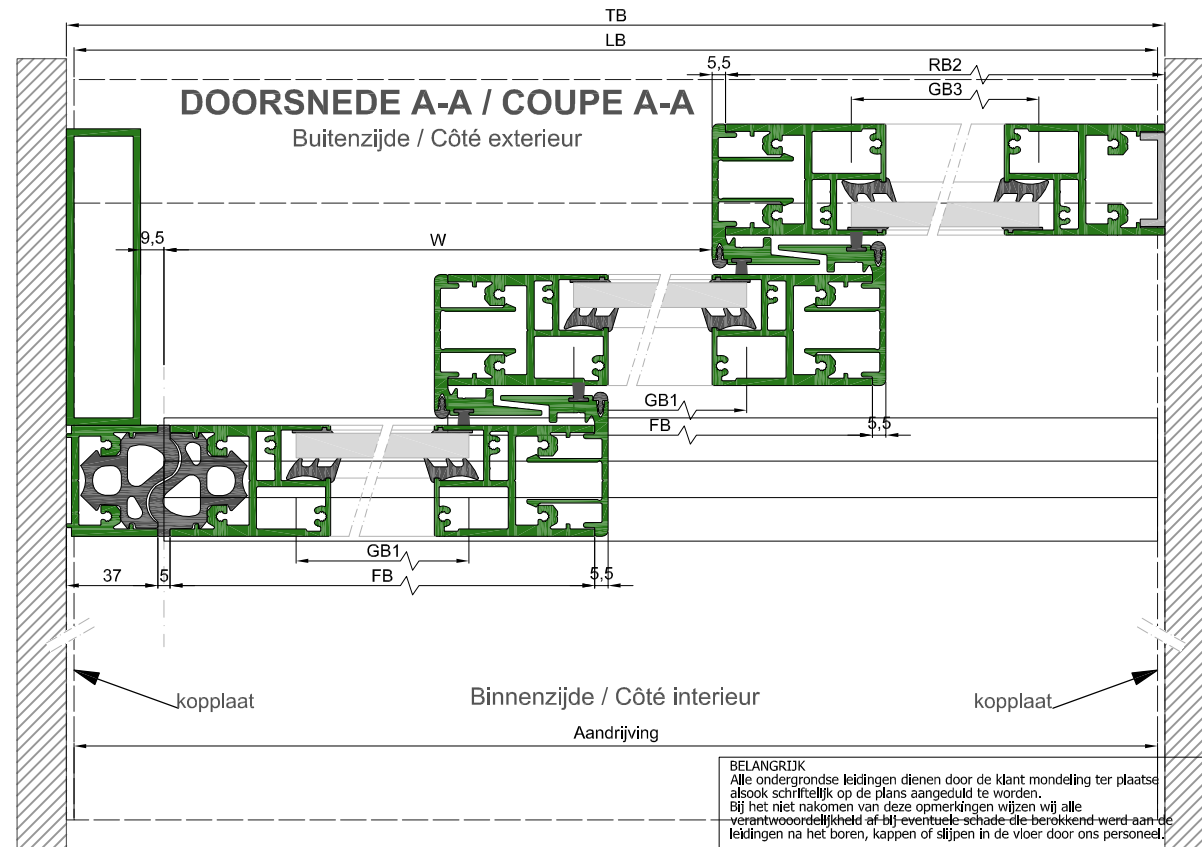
TB

LB

5,5

RB2

GB3

DOORSNEDE A-A / COUPE A-A

Buitenzijde / Côté exterieur

9,5

W

GB1

FB

5,5

GB1

37

5

FB

5,5

kopplaat

Binnenzijde / Côté interieur

kopplaat

Aandrijving

BELANGRIJK
Alle ondergrondse leidingen dienen door de klant mondeling ter plaatse alsook schriftelijk op de plans aangeduld te worden.
Bij het niet nakomen van deze opmerkingen wijzen wij alle verantwooordelijkheid af bij eventuele schade die berokkend werd aan de leidingen na het boren, kappen of slijpen in de vloer door ons personeel.